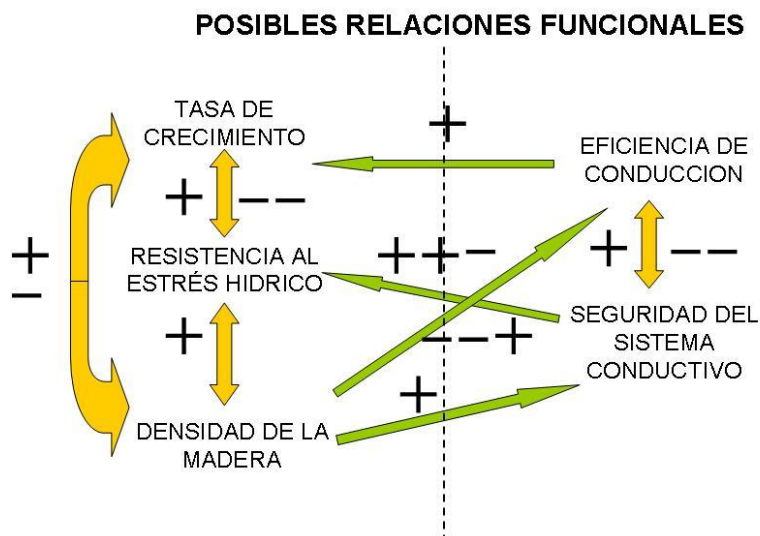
POSIBLES RELACIONES FUNCIONALES

TASA DE CRECIMIENTO

+ – –

RESISTENCIA AL ESTRÉS HIDRICO

+

DENSIDAD DE LA MADERA

$\pm$

+

EFICIENCIA DE CONDUCCION

+ – –

++ –

SEGURIDAD DEL SISTEMA CONDUCTIVO

– – +

+